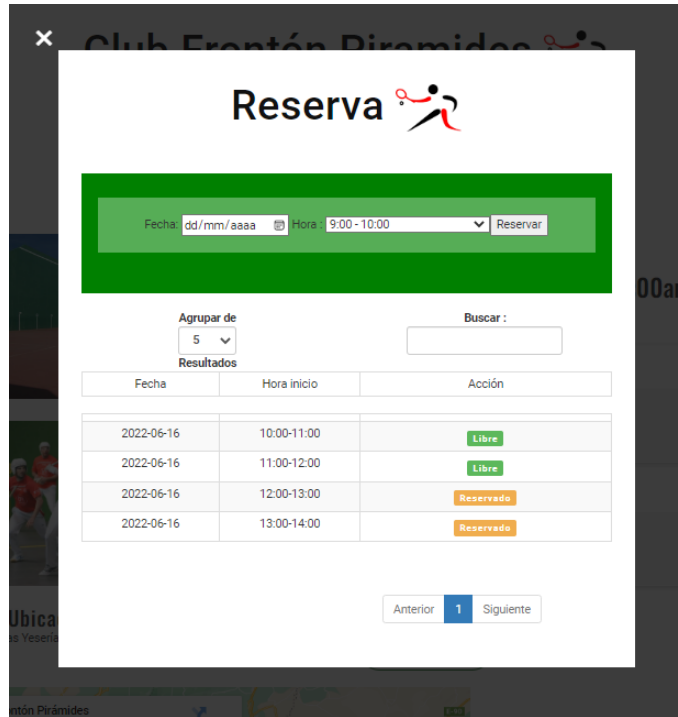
×

Club Frontón Pirámides

Reserva

Fecha: dd/mm/aaaa Hora : 9:00 - 10:00 Reservar

Agrupar de 5 Resultados

Buscar :

| Fecha | Hora inicio | Acción |
|---|---|---|
| 2022-06-16 | 10:00-11:00 | Libre |
| 2022-06-16 | 11:00-12:00 | Libre |
| 2022-06-16 | 12:00-13:00 | Reservado |
| 2022-06-16 | 13:00-14:00 | Reservado |

Anterior 1 Siguiente

00ar

Ubica

as Yesería

ntón Pirámides